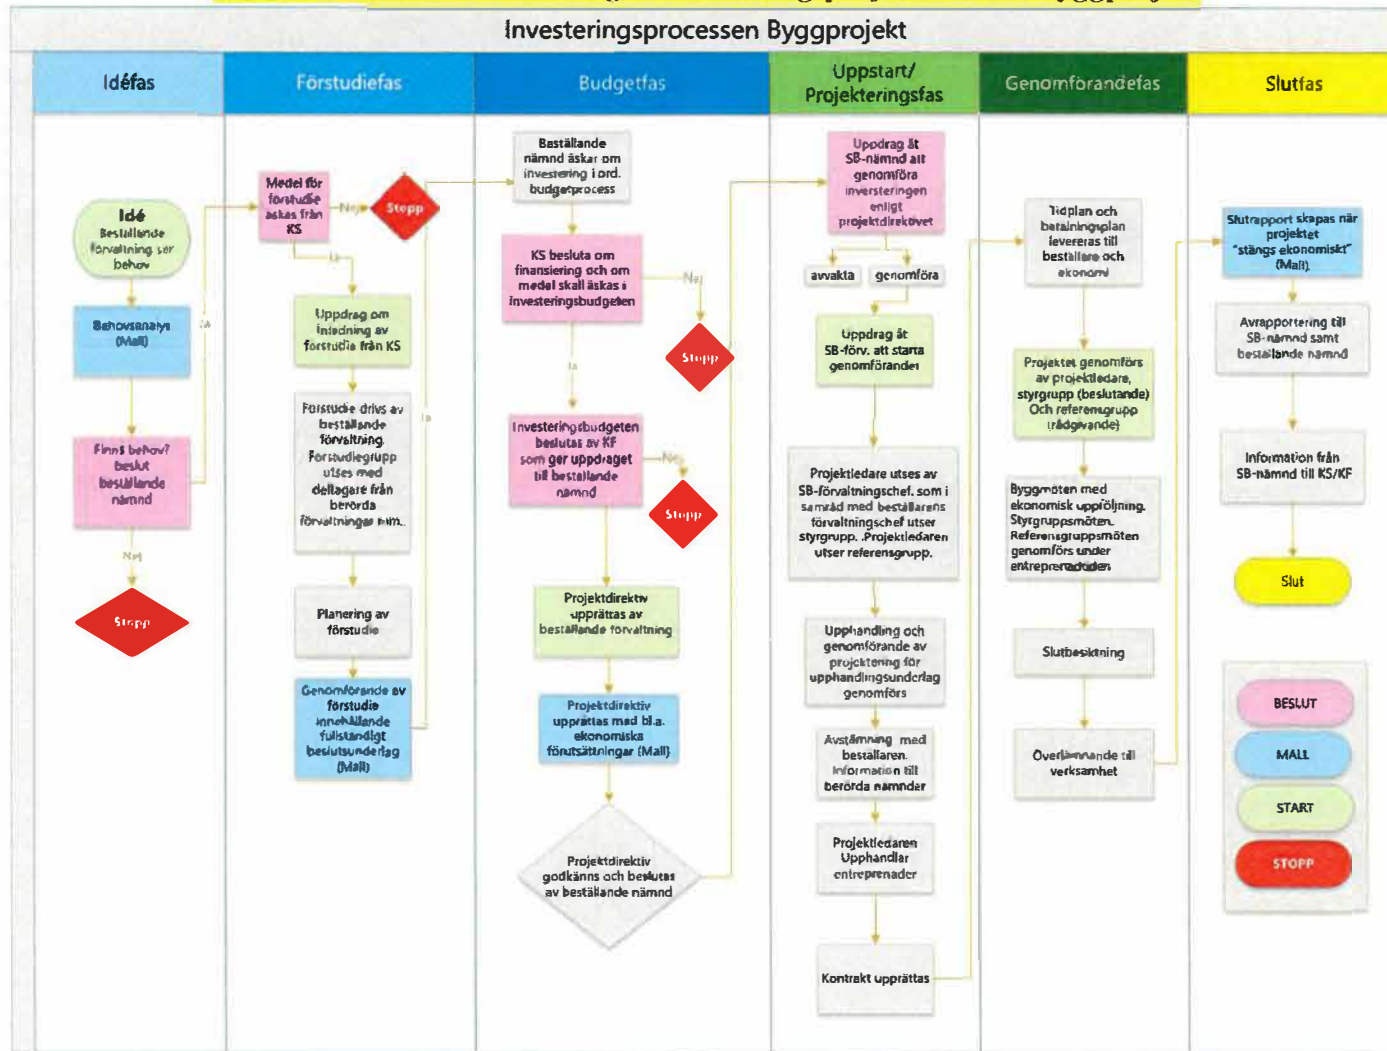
Investeringsprocessen Byggprojekt

Idéfas

Förstudiefas

Budgetfas

Uppstart/ Projekteringsfas

Genomförandefas

Slutfas

Idé
Beställande förvaltning ser behov

Behovsanalys (Mall)

Finns behov? beslut beställande nämnd

Nej

Stopp

Ja

Medel för förstudie äskas från KS

Nej

Stopp

Ja

Uppdrag om inledning av förstudie från KS

Förstudie drivs av beställande förvaltning. Förstudiegrupp utses med deltagare från berörda förvaltningar m.m.

Planering av förstudie

Genomförande av förstudie innehållande fullständigt beslutsunderlag (Mall)

Ja

Beställande nämnd äskar om investering i ord. budgetprocess

KS besluta om finansiering och om medel skall äskas i investeringsbudgeten

Nej

Stopp

Ja

Investeringsbudgeten beslutas av KF som ger uppdraget till beställande nämnd

Nej

Stopp

Projektdirektiv upprättas av beställande förvaltning

Projektdirektiv upprättas med bl.a. ekonomiska förutsättningar (Mall)

Projektdirektiv godkänns och beslutas av beställande nämnd

Uppdrag åt SB-nämnd att genomföra investeringen enligt projektdirektivet

avvakta

genomföra

Uppdrag åt SB-förv. att starta genomförandet

Projektledare utses av SB-förvaltningschef. som i samråd med beställarens förvaltningschef utser styrgrupp. Projektledaren utser referensgrupp.

Upphandling och genomförande av projektering för upphandlingsunderlag genomförs

Avstämning med beställaren. Information till berörda nämnder

Projektledaren Upphandlar entreprenader

Kontrakt upprättas

Tidplan och betalningsplan levereras till beställare och ekonomi

Projektet genomförs av projektledare, styrgrupp (beslutande) Och referensgrupp (rådgivande)

Byggmöten med ekonomisk uppföljning. Styrgruppsmöten. Referensgruppsmöten genomförs under entreprenadtiden

Slutbesiktning

Överlämnande till verksamhet

Slutrapport skapas när projektet "stängs ekonomiskt" (Mall)

Avrapportering till SB-nämnd samt beställande nämnd

Information från SB-nämnd till KS/KF

Slut

BESLUT

MALL

START

STOPP